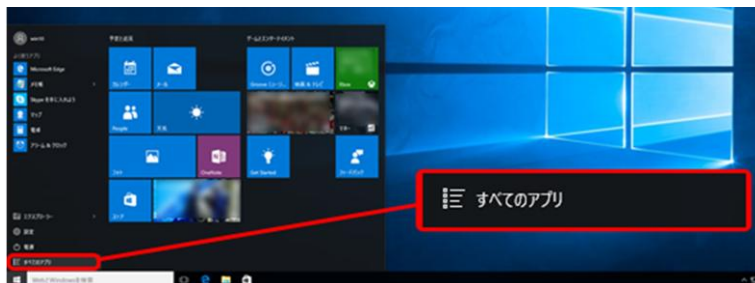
win10

よく使うアプリ

Microsoft Edge

メモ帳

Skype を使ってみよう

マップ

電卓

アラーム & クロック

予定と近況

カレンダー

メール

People

天気

フォト

OneNote

ストア

ゲームとエンターテイメント

Groove ミュージック

映画 & テレビ

Xbox

Get Started

フィードバック

エクスプローラー

設定

電源

すべてのアプリ

すべてのアプリ

Web と Windows を検索